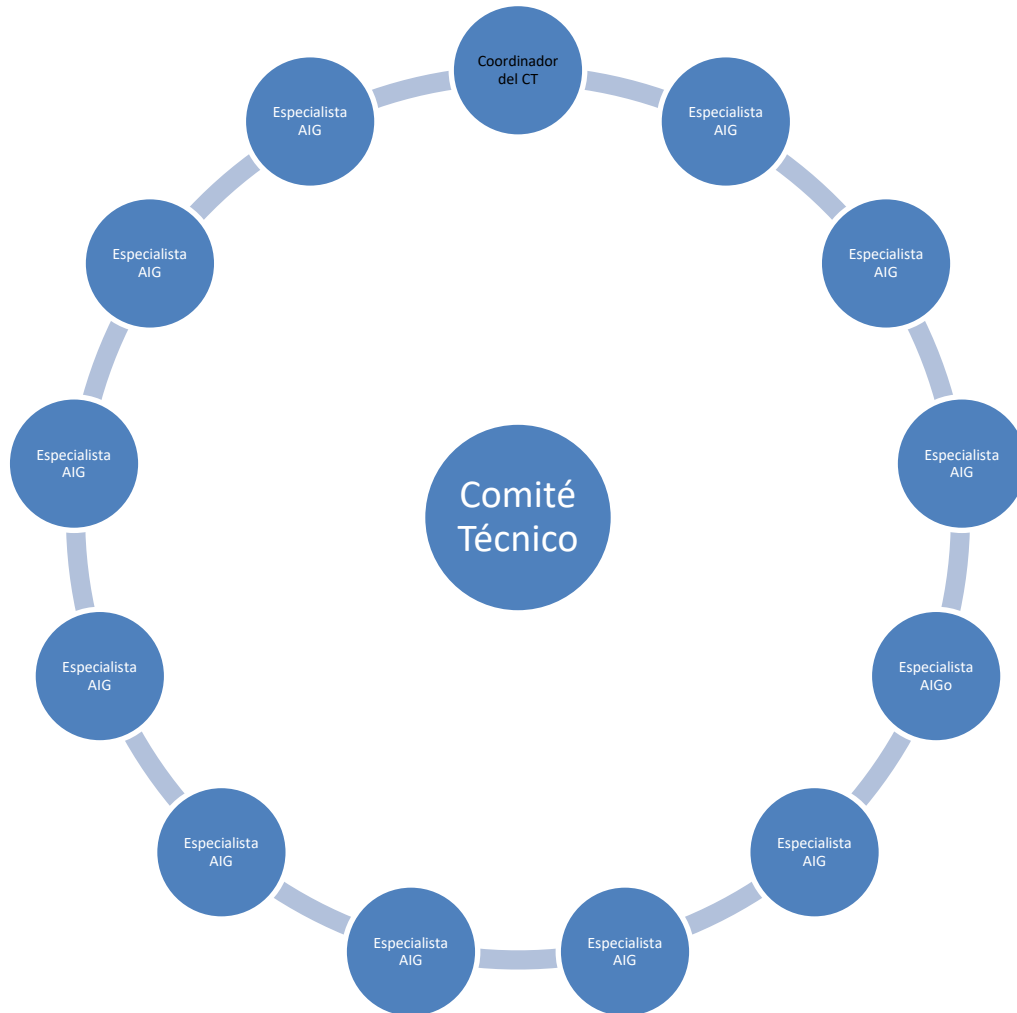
Coordinador del CT

Especialista AIG

Especialista AIG

Especialista AIG

Especialista AIGo

Especialista AIG

Especialista AIG

Especialista AIG

Especialista AIG

Especialista AIG

Especialista AIG

Especialista AIG

Especialista AIG

Comité Técnico